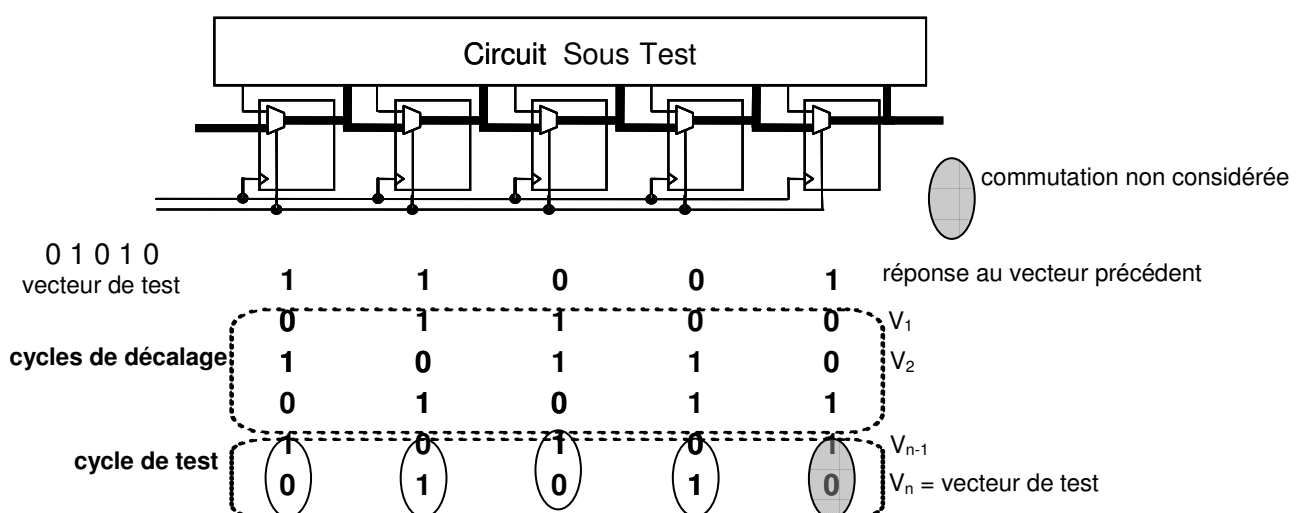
Circuit Sous Test

commutation non considérée

0 1 0 1 0
vecteur de test

| | 1 | 1 | 0 | 0 | 1 | réponse au vecteur précédent |
|---|---|---|---|---|---|---|
| cycles de décalage | 0 | 1 | 1 | 0 | 0 | $V_1$ |
| | 1 | 0 | 1 | 1 | 0 | $V_2$ |
| | 0 | 1 | 0 | 1 | 1 | |
| cycle de test | 1 | 0 | 1 | 0 | 1 | $V_{n-1}$ |
| | 0 | 1 | 0 | 1 | 0 | $V_n$ = vecteur de test |